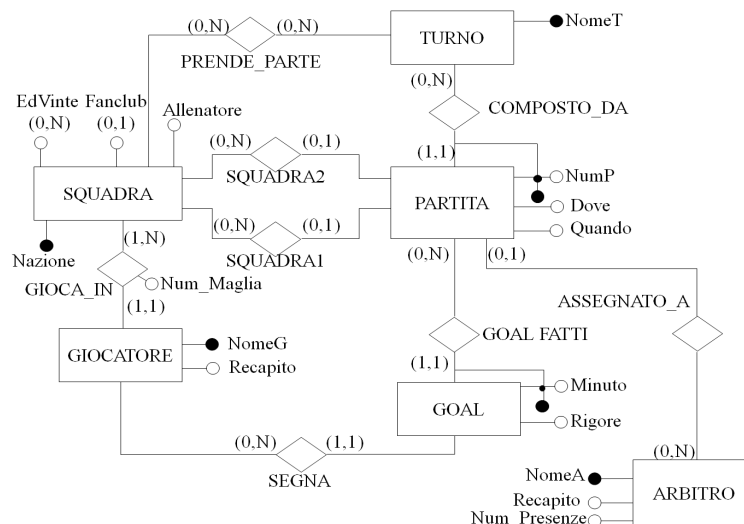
(0,N) (0,N)
PRENDE_PARTE
TURNO
NomeT
(0,N)
COMPOSTO_DA
(1,1)
EdVinte Fanclub
(0,N) (0,1)
Allenatore
(0,N) (0,1)
SQUADRA
SQUADRA2
PARTITA
NumP
Dove
Quando
(0,N) (0,1)
SQUADRA1
Nazione
(1,N)
GIOCA_IN
Num_Maglia
(1,1)
(0,N) (0,1)
ASSEGNATO_A
GOAL FATTI
GIOCATORE
NomeG
Recapito
(1,1)
GOAL
Minuto
Rigore
(0,N) (1,1)
SEGNA
(0,N)
NomeA
Recapito
Num_Presenze
ARBITRO